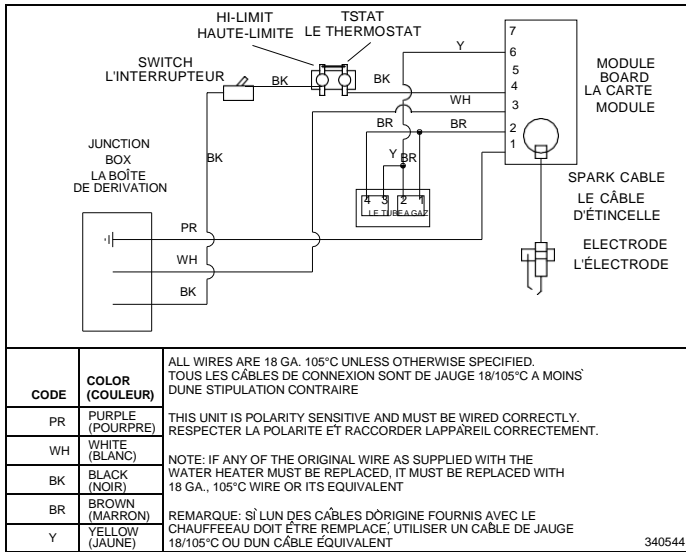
HI-LIMIT
HAUTE-LIMITE

TSTAT
LE THERMOSTAT

SWITCH
L'INTERRUPTEUR

BK

BK

Y

7
6
5
4
3
2
1

MODULE
BOARD
LA CARTE
MODULE

WH

BR

BR

JUNCTION
BOX
LA BOÎTE
DE DERIVATION

BK

Y
BR

4 3 2 1
LE TUBE A GAZ

SPARK CABLE
LE CÂBLE
D'ÉTINCELLE

PR

ELECTRODE
L'ÉLECTRODE

WH

BK

| CODE | COLOR (COULEUR) | ALL WIRES ARE 18 GA. 105°C UNLESS OTHERWISE SPECIFIED. TOUS LES CÂBLES DE CONNEXION SONT DE JAUGE 18/105°C A MOINS DUNE STIPULATION CONTRAIRE |
|---|---|---|
| PR | PURPLE (POURPRE) | THIS UNIT IS POLARITY SENSITIVE AND MUST BE WIRED CORRECTLY. RESPECTER LA POLARITE ET RACCORDER LAPPAREIL CORRECTEMENT. |
| WH | WHITE (BLANC) | NOTE: IF ANY OF THE ORIGINAL WIRE AS SUPPLIED WITH THE WATER HEATER MUST BE REPLACED, IT MUST BE REPLACED WITH 18 GA., 105°C WIRE OR ITS EQUIVALENT |
| BK | BLACK (NOIR) | |
| BR | BROWN (MARRON) | REMARQUE: SÌ LUN DES CÂBLES DÒRIGINE FOURNIS AVEC LE CHAUFFEEAU DOIT ÊTRE REMPLACE, UTILISER UN CÂBLE DE JAUGE 18/105°C OU DUN CÂBLE ÉQUIVALENT |
| Y | YELLOW (JAUNE) | |

340544